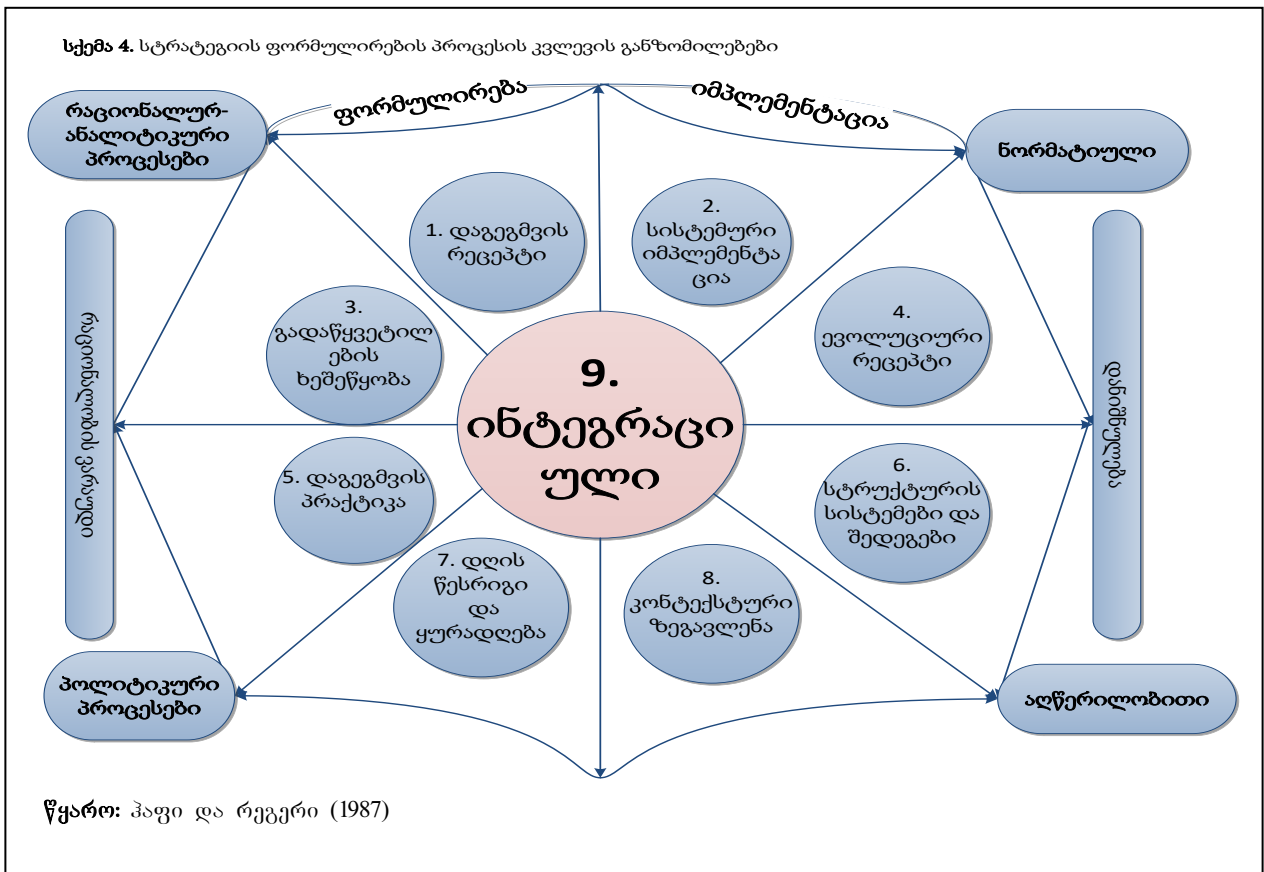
სქემა 4. სტრატეგიის ფორმულირების პროცესის კვლევის განზომილებები

ფორმულირება

იმპლემენტაცია

რაციონალურ-ანალიტიკური პროცესები

ნორმატიული

1. დაგეგმვის რეცეპტი

2. სისტემური იმპლემენტა ცია

3. გადაწყვეტილ ების ხეშეწყობა

4. ევოლუციური რეცეპტი

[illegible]

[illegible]

9. ინტეგრაცი ული

5. დაგეგმვის პრაქტიკა

6. სტრუქტურის სისტემები და შედეგები

7. დღის წესრიგი და ყურადღება

8. კონტექსტური ზეგავლენა

პოლიტიკური პროცესები

აღწერილობითი

წყარო: ჰაფი და რეგერი (1987)